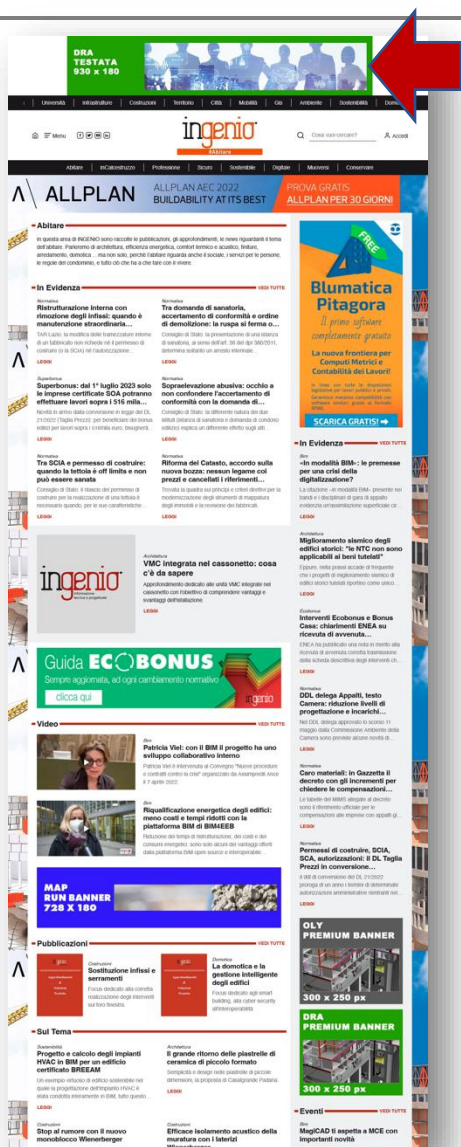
DRA
TESTATA
930 x 180

Università | Infrastrutture | Costruzione | Territorio | Città | Mobilità | Gis | Ambiente | Sostenibilità | Domo

Menu

ingenio
Abitare

Cosa stai cercando?
Accedi

Abitare | InCatasto | Professione | Sicuro | Sostenibile | Digitale | Muoversi | Conservare

ALLPLAN
ALLPLAN AEC 2022
BUILDABILITY AT ITS BEST
PROVA GRATIS
ALLPLAN PER 30 GIORNI

Abitare
In questa area di INGENIO sono raccolte le pubblicazioni, gli approfondimenti, le news riguardanti il tema dell'abitare. Parleremo di architettura, efficienza energetica, comfort termico e acustico, finiture, arredamento, domotica ... ma non solo, perché l'abitare riguarda anche il sociale, i servizi per le persone, le regole del condominio, e tutto ciò che ha a che fare con il vivere.

In Evidenza
VEDI TUTTE

Normativa
Ristrutturazione interna con rimozione degli infissi: quando è manutenzione straordinaria...
TAR Lazio: la modifica delle tramezzature interne di un fabbricato non richiede né il permesso di costruire (o la SCIA) né l'autorizzazione...
LEGGI

Normativa
Tra domanda di sanatoria, accertamento di conformità e ordine di demolizione: la ruspa si ferma o...
Consiglio di Stato: la presentazione di una istanza di sanatoria, ai sensi dell'art. 36 del dpr 380/2001, determina soltanto un arresto interinale...
LEGGI

Superbonus
Superbonus: dal 1° luglio 2023 solo le imprese certificate SOA potranno effettuare lavori sopra i 516 mila...
Novità in arrivo dalla conversione in legge del DL 21/2022 (Taglia Prezzi): per beneficiare dei bonus edilizi per lavori sopra i 516mila euro, bisognerà...
LEGGI

Normativa
Sopraelevazione abusiva: occhio a non confondere l'accertamento di conformità con la domanda di...
Consiglio di Stato: la differente natura dei due istituti (istanza di sanatoria e domanda di condono edilizio) esplica un differente effetto sugli atti...
LEGGI

Normativa
Tra SCIA e permesso di costruire: quando la tettoia è off limits e non può essere sanata
Consiglio di Stato: il rilascio del permesso di costruire per la realizzazione di una tettoia è necessario quando, per le sue caratteristiche...
LEGGI

Normativa
Riforma del Catasto, accordo sulla nuova bozza: nessun legame coi prezzi e cancellati i riferimenti...
Trovata la quadra sui principi e criteri direttivi per la modernizzazione degli strumenti di mappatura degli immobili e la revisione del fabbricati...
LEGGI

FREE
Blumatica Pitagora
Il primo software completamente gratuito
La nuova frontiera per Computi Metrici e Contabilità dei Lavori!
SCARICA GRATIS!

In Evidenza
VEDI TUTTE

Bim
«In modalità BIM»: le premesse per una crisi della digitalizzazione?
La citazione «in modalità BIM» presente nei bandi e i disciplinari di gara di appalto evidenzia un'assimilazione superficiale cir...
LEGGI

Architettura
VMC integrata nel cassonetto: cosa c'è da sapere
Approfondimento dedicato alle unità VMC integrate nel cassonetto con l'obiettivo di comprendere vantaggi e svantaggi dell'adozione.
LEGGI

ingenio

Architettura
Miglioramento sismico degli edifici storici: "le NTC non sono applicabili al beni tutelati"
Eppure, nella prassi accade di frequente che i progetti di miglioramento sismico di edifici storici tutelati riportino come unico...
LEGGI

Ecobonus
Interventi Ecobonus e Bonus Casa: chiarimenti ENEA su ricevuta di avvenuta...
ENEA ha pubblicato una nota in merito alla ricevuta di avvenuta consegna/trasmissione della scheda descrittiva degli interventi ch...
LEGGI

Guida ECOBONUS
Sempre aggiornata, ad ogni cambiamento normativo
clicca qui
ingenio

Video
VEDI TUTTE

Bim
Patricia Viel: con il BIM il progetto ha uno sviluppo collaborativo intenso
Patricia Viel è intervenuta al Convegno "Nuove procedure e contratti contro la crisi" organizzato da Assimpredil Ance il 7 aprile 2022.
LEGGI

Bim
Riqualificazione energetica degli edifici: meno costi e tempi ridotti con la piattaforma BIM di BIM4EEB
Riduzione dei tempi di ristrutturazione, dei costi e dei consumi energetici: sono solo alcuni dei vantaggi offerti dalla piattaforma BIM open source e interoperabile...
LEGGI

Normativa
DDL delega Appalti, testo Camera: riduzione livelli di progettazione e incarichi...
Nel DDL delega approvato lo scorso 11 maggio dalla Commissione Ambiente della Camera sono previste alcune novità di...
LEGGI

Normativa
Caro materiali: in Gazzetta il decreto con gli incrementi per chiedere le compensazioni...
Le tabelle del MIMS allegate al decreto sono il riferimento ufficiale per le compensazioni alle imprese con appalti gi...
LEGGI

MAP
RUN BANNER
728 X 180

Normativa
Permessi di costruire, SCIA, SCA, autorizzazioni: il DL Taglia Prezzi in conversione...
Il ddl di conversione del DL 21/2022 proroga di un anno i termini di determinate autorizzazioni amministrative rientranti nel...
LEGGI

OLY
PREMIUM BANNER
300 x 250 px

Pubblicazioni
VEDI TUTTE

Costruzioni
Sostituzione infissi e serramenti
Focus dedicato alla corretta realizzazione degli interventi sui fori finestra.
LEGGI

Domotica
La domotica e la gestione intelligente degli edifici
Focus dedicato agli smart building, alla cyber security all'interoperabilità
LEGGI

DRA
PREMIUM BANNER
300 x 250 px

Sul Tema
VEDI TUTTE

Sostenibilità
Progetto e calcolo degli impianti HVAC in BIM per un edificio certificato BREEAM
Un esempio virtuoso di edificio sostenibile nel quale la progettazione dell'impianto HVAC è stata condotta interamente in BIM, tutto questo...
LEGGI

Architettura
Il grande ritorno delle piastrelle di ceramica di piccolo formato
Semplicità e design nelle piastrelle di piccole dimensioni, la proposta di Casalgrande Padana.
LEGGI

Eventi
VEDI TUTTE

Costruzioni
Stop al rumore con il nuovo monoblocco Wienerberger

Costruzioni
Efficace isolamento acustico della muratura con i laterizi
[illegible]

Bim
MagiCAD ti aspetta a MCE con importanti novità